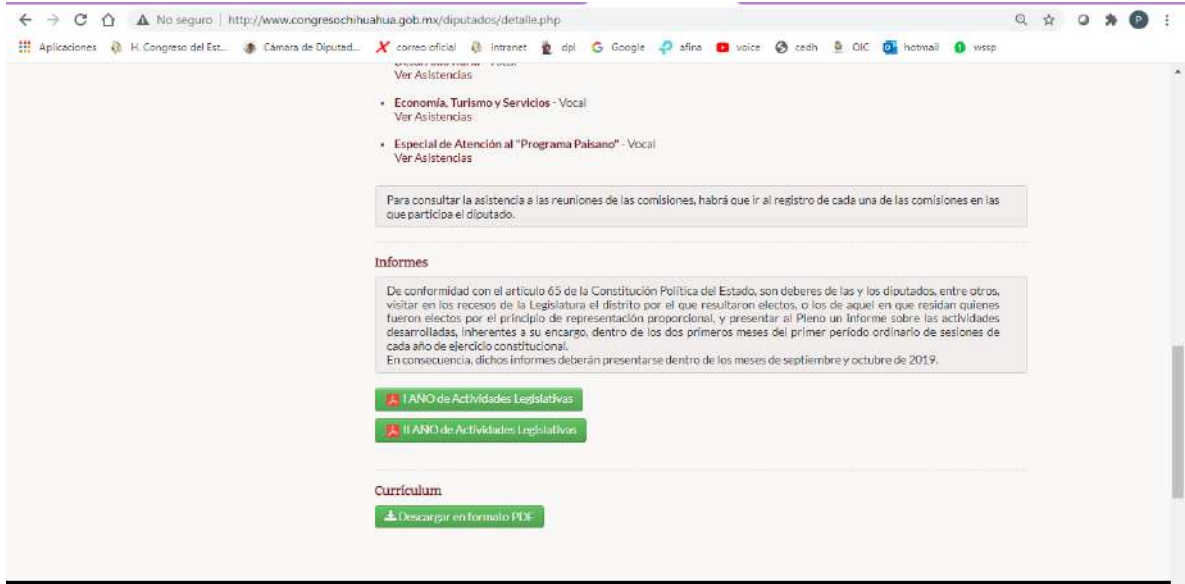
No seguro | http://www.congresochihuahua.gob.mx/diputados/detalle.php

Aplicaciones H. Congreso del Est... Cámara de Diputad... correo oficial intranet dpl Google afina voice cedh OIC hotmail wssp

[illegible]
Ver Asistencias

• Economía, Turismo y Servicios - Vocal
Ver Asistencias

• Especial de Atención al "Programa Paisano" - Vocal
Ver Asistencias

Para consultar la asistencia a las reuniones de las comisiones, habrá que ir al registro de cada una de las comisiones en las que participa el diputado.

Informes

De conformidad con el artículo 65 de la Constitución Política del Estado, son deberes de las y los diputados, entre otros, visitar en los recesos de la Legislatura el distrito por el que resultaron electos, o los de aquel en que residan quienes fueron electos por el principio de representación proporcional, y presentar al Pleno un Informe sobre las actividades desarrolladas, inherentes a su encargo, dentro de los dos primeros meses del primer período ordinario de sesiones de cada año de ejercicio constitucional.
En consecuencia, dichos informes deberán presentarse dentro de los meses de septiembre y octubre de 2019.

I AÑO de Actividades Legislativas

II AÑO de Actividades Legislativas

Curriculum

Descargar en formato PDF